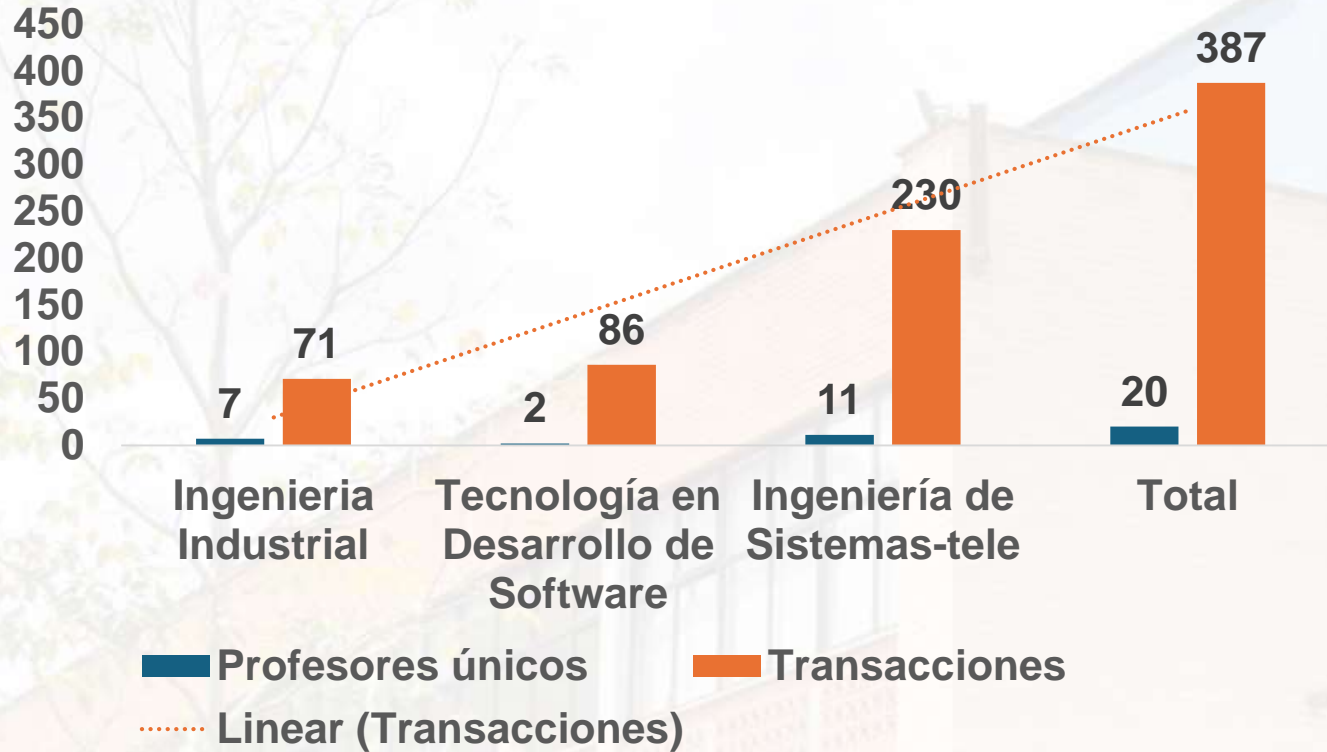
450
400
350
300
250
200
150
100
50
0

7
71
2
86
11
230
20
387

Ingenieria Industrial
Tecnología en Desarrollo de Software
Ingeniería de Sistemas-tele
Total

Profesores únicos
Transacciones
Linear (Transacciones)